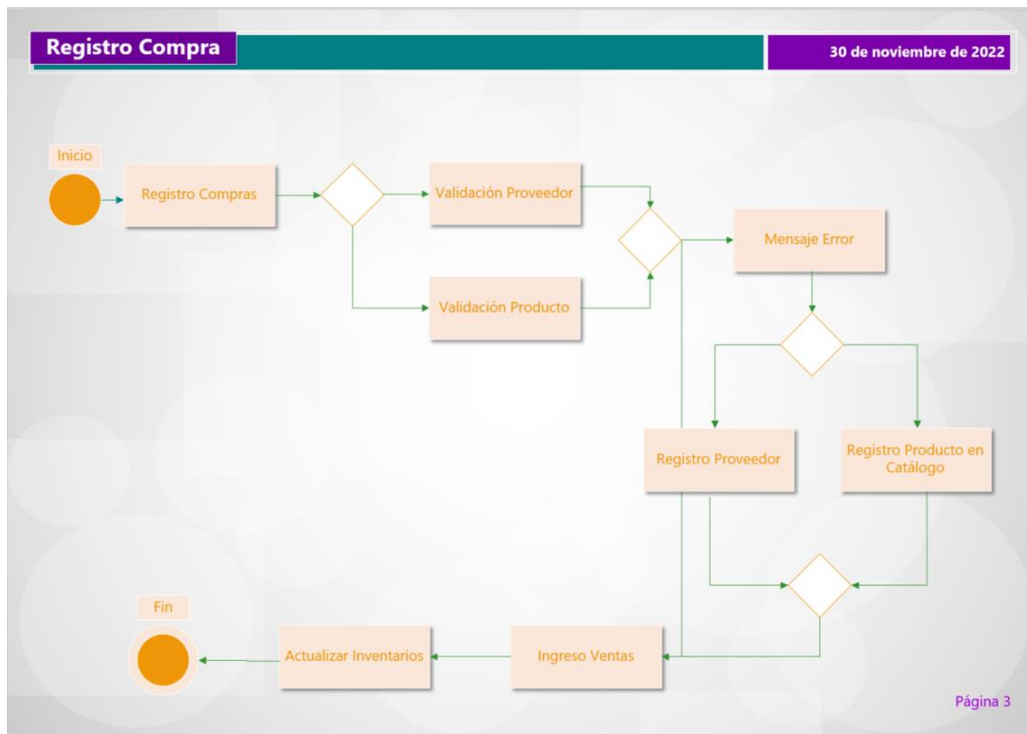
Registro Compra

30 de noviembre de 2022

Inicio

Registro Compras

Validación Proveedor

Validación Producto

Mensaje Error

Registro Proveedor

Registro Producto en Catálogo

Fin

Actualizar Inventarios

Ingreso Ventas

Página 3